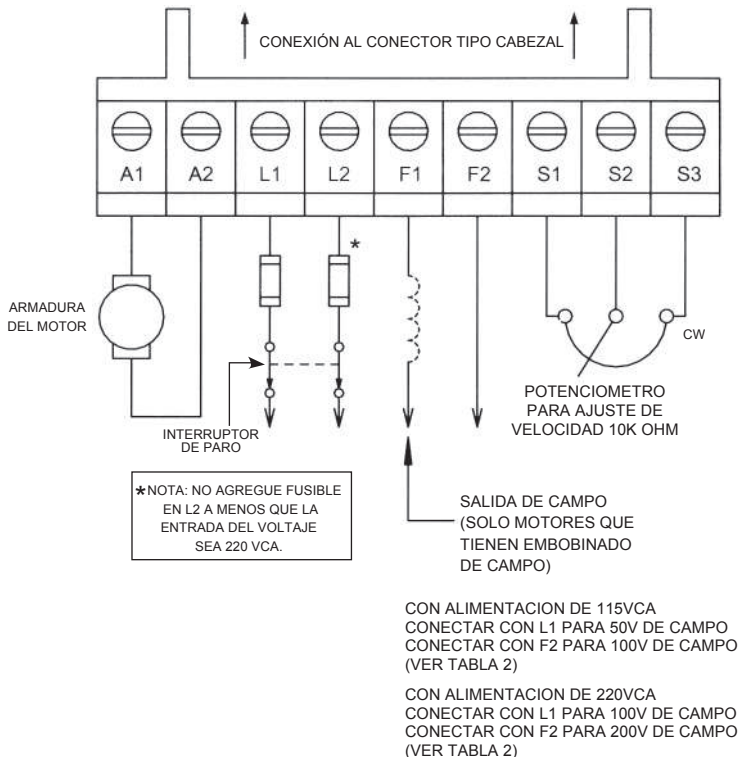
CONEXIÓN AL CONECTOR TIPO CABEZAL

A1 A2 L1 L2 F1 F2 S1 S2 S3

*

ARMADURA DEL MOTOR

CW

POTENCIOMETRO PARA AJUSTE DE VELOCIDAD 10K OHM

INTERRUPTOR DE PARO

*NOTA: NO AGREGUE FUSIBLE EN L2 A MENOS QUE LA ENTRADA DEL VOLTAJE SEA 220 VCA.

SALIDA DE CAMPO (SOLO MOTORES QUE TIENEN EMBOBINADO DE CAMPO)

CON ALIMENTACION DE 115VCA
CONECTAR CON L1 PARA 50V DE CAMPO
CONECTAR CON F2 PARA 100V DE CAMPO
(VER TABLA 2)

CON ALIMENTACION DE 220VCA
CONECTAR CON L1 PARA 100V DE CAMPO
CONECTAR CON F2 PARA 200V DE CAMPO
(VER TABLA 2)